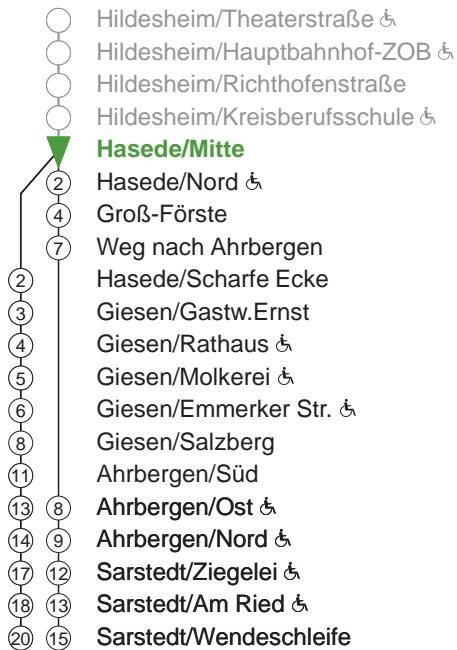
Hildesheim/Theaterstraße ♿
Hildesheim/Hauptbahnhof-ZOB ♿
Hildesheim/Richthofenstraße
Hildesheim/Kreisberufsschule ♿
Hasede/Mitte
2 Hasede/Nord ♿
4 Groß-Förste
7 Weg nach Ahrbergen
2 Hasede/Scharfe Ecke
3 Giesen/Gastw.Ernst
4 Giesen/Rathaus ♿
5 Giesen/Molkerei ♿
6 Giesen/Emmerker Str. ♿
8 Giesen/Salzberg
11 Ahrbergen/Süd
13 8 Ahrbergen/Ost ♿
14 9 Ahrbergen/Nord ♿
17 12 Sarstedt/Ziegelei ♿
18 13 Sarstedt/Am Ried ♿
20 15 Sarstedt/Wendeschleife